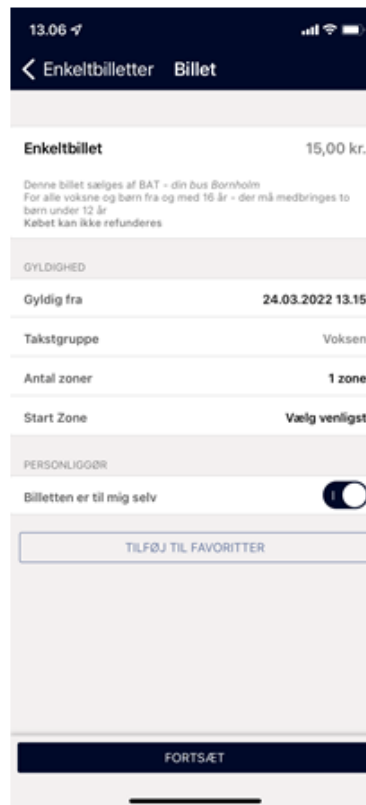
13.06

Enkeltbilletter Billet

Enkeltbillet 15,00 kr.

Denne billet sælges af BAT - din bus Bornholm
For alle voksne og børn fra og med 16 år - der må medbringes to børn under 12 år
Købet kan ikke refunderes

GYLDIGHED

Gyldig fra 24.03.2022 13.15

Takstgruppe Voksen

Antal zoner 1 zone

Start Zone Vælg venligst

PERSONLIGGØR

Billetten er til mig selv

TILFØJ TIL FAVORITTER

FORTSÆT